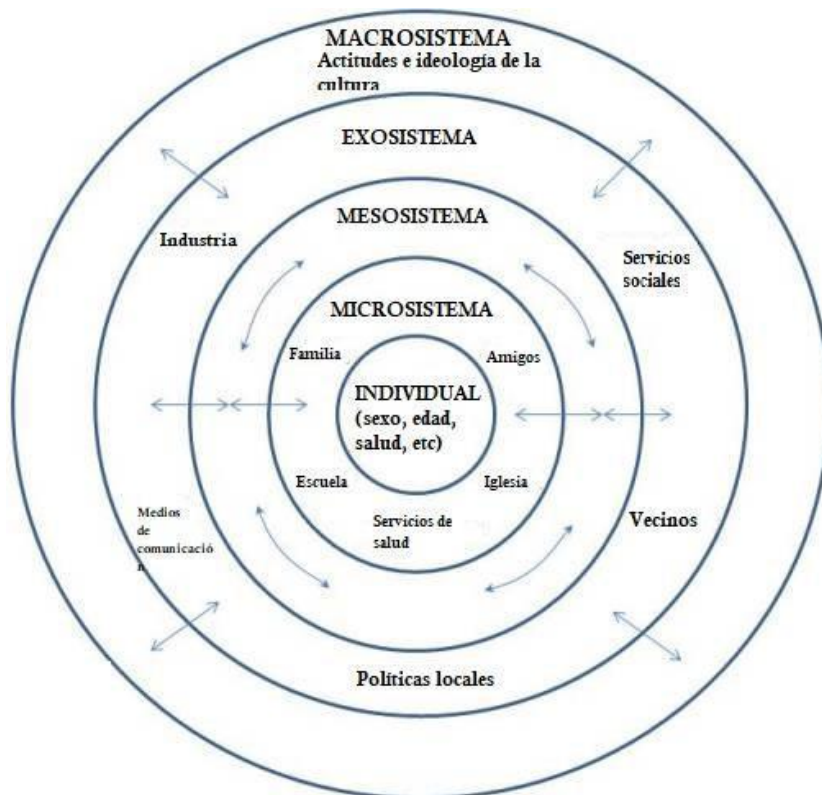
MACROSISTEMA
Actitudes e ideología de la cultura

EXOSISTEMA

MESOSISTEMA

Industria

Servicios sociales

MICROSISTEMA

Familia

Amigos

INDIVIDUAL (sexo, edad, salud, etc)

Escuela

Iglesia

Servicios de salud

Medios de comunicació n

Vecinos

Políticas locales